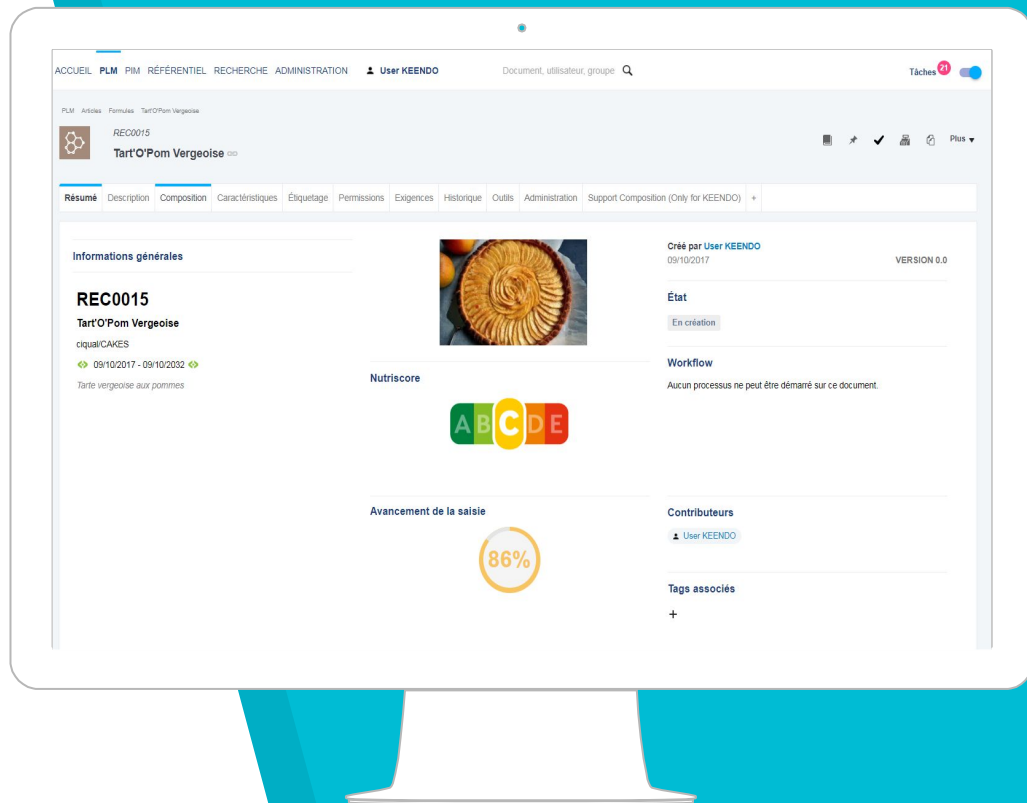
ACCUEIL PLM PIM RÉFÉRENTIEL RECHERCHE ADMINISTRATION User KEENDO Document, utilisateur, groupe Tâches 21

PLM Articles Formules Tart'O'Pom Vergeoise

REC0015
Tart'O'Pom Vergeoise

Plus

Résumé Description Composition Caractéristiques Étiquetage Permissions Exigences Historique Outils Administration Support Composition (Only for KEENDO) +

Informations générales

REC0015
Tart'O'Pom Vergeoise
ciqual/CAKES
09/10/2017 - 09/10/2032
Tarte vergeoise aux pommes

Nutriscore
A B C D E

Avancement de la saisie
86%

Créé par User KEENDO
09/10/2017
VERSION 0.0

État
En création

Workflow
Aucun processus ne peut être démarré sur ce document.

Contributeurs
User KEENDO

Tags associés
+